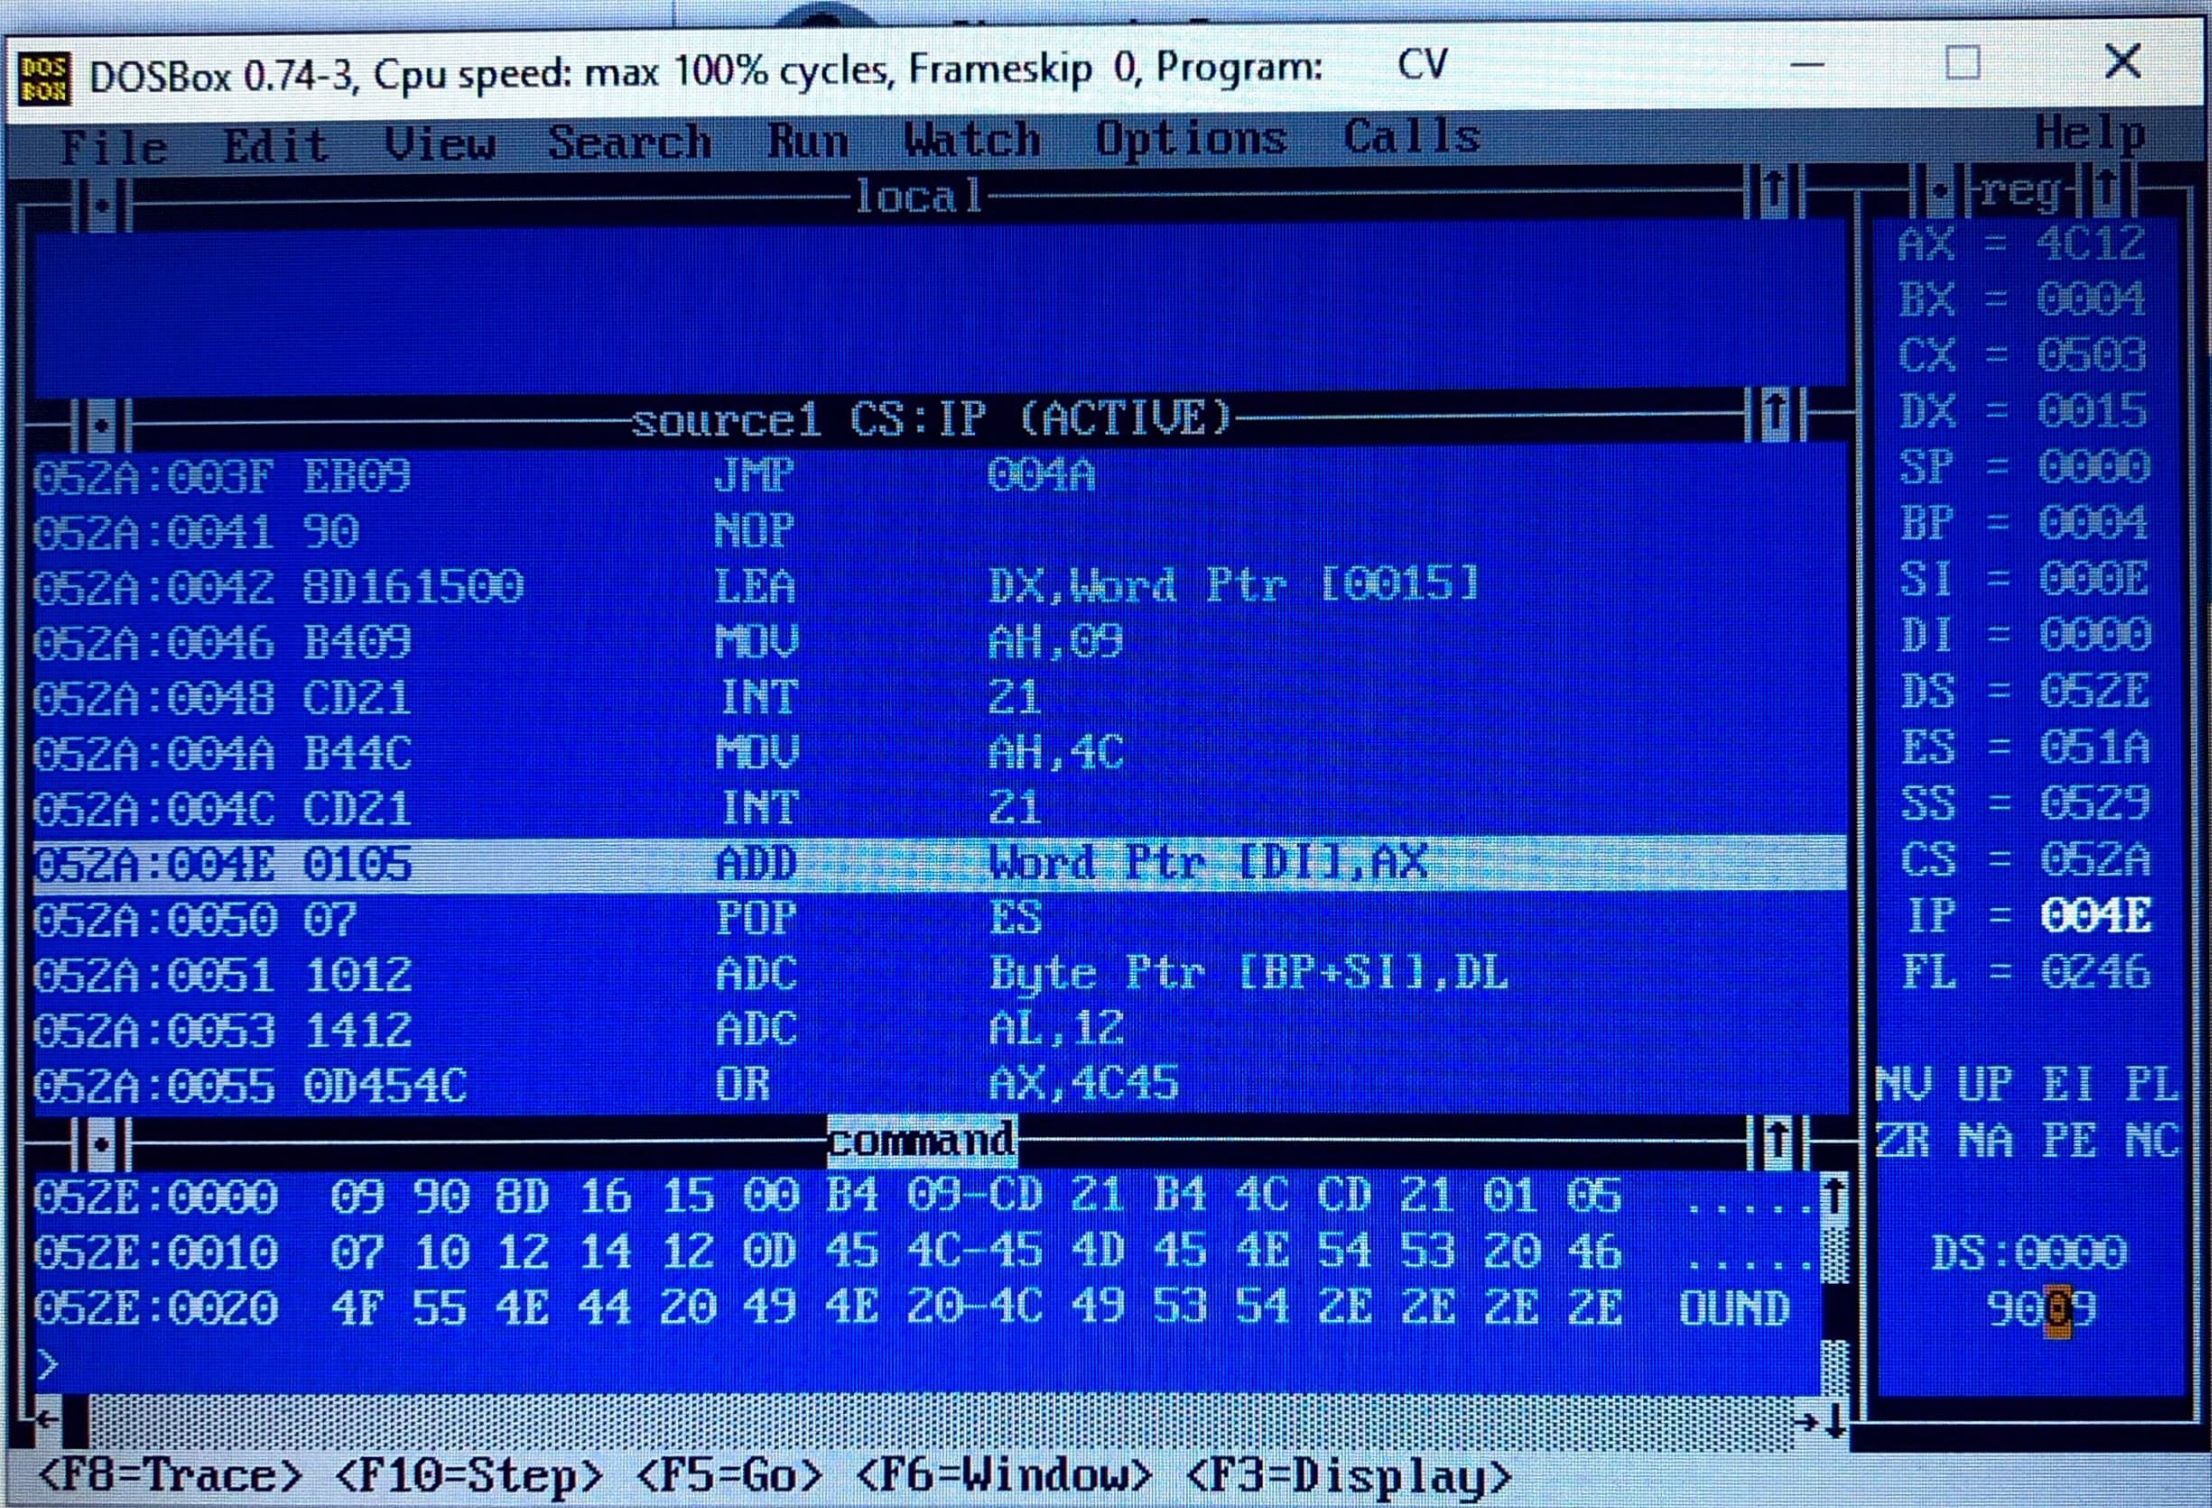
DOSBox 0.74-3, Cpu speed: max 100% cycles, Frameskip 0, Program: CV

File Edit View Search Run Watch Options Calls Help

local

reg

AX = 4C12
BX = 0004
CX = 0503
DX = 0015
SP = 0000
BP = 0004
SI = 000E
DI = 0000
DS = 052E
ES = 051A
SS = 0529
CS = 052A
IP = 004E
FL = 0246

NV UP EI PL
ZR NA PE NC

source1 CS:IP (ACTIVE)

| | | | |
|---|---|---|---|
| 052A:003F | EB09 | JMP | 004A |
| 052A:0041 | 90 | NOP | |
| 052A:0042 | 8D161500 | LEA | DX,Word Ptr [0015] |
| 052A:0046 | B409 | MOV | AH,09 |
| 052A:0048 | CD21 | INT | 21 |
| 052A:004A | B44C | MOV | AH,4C |
| 052A:004C | CD21 | INT | 21 |
| 052A:004E | 0105 | ADD | Word Ptr [DI],AX |
| 052A:0050 | 07 | POP | ES |
| 052A:0051 | 1012 | ADC | Byte Ptr [BP+SI],DL |
| 052A:0053 | 1412 | ADC | AL,12 |
| 052A:0055 | 0D454C | OR | AX,4C45 |

command

052E:0000 09 90 8D 16 15 00 B4 09-CD 21 B4 4C CD 21 01 05 ........
052E:0010 07 10 12 14 12 0D 45 4C-45 4D 45 4E 54 53 20 46 ........
052E:0020 4F 55 4E 44 20 49 4E 20-4C 49 53 54 2E 2E 2E 2E OUND

DS:0000
9009

>

<F8=Trace> <F10=Step> <F5=Go> <F6=Window> <F3=Display>